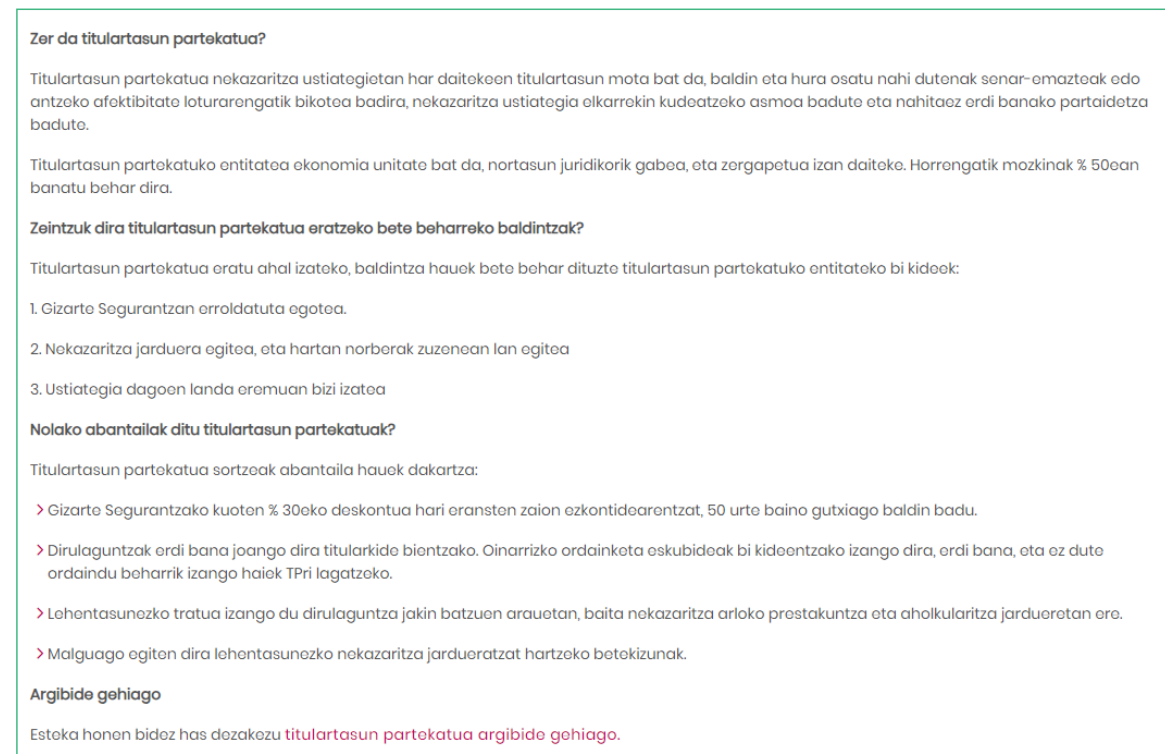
Zer da titulartasun partekatua?

Titulartasun partekatua nekazaritza ustiategietan har daitekeen titulartasun mota bat da, baldin eta hura osatu nahi dutenak senar-emazteak edo antzeko afektibitate loturarengatik bikotea badira, nekazaritza ustiategia elkarrekin kudeatzeko asmoa badute eta nahitaez erdi banako partaidetza badute.

Titulartasun partekatuko entitatea ekonomia unitate bat da, nortasun juridikorik gabea, eta zergapetua izan daiteke. Horrengatik mozkinak % 50ean banatu behar dira.

Zeintzuk dira titulartasun partekatua eratzeko bete beharreko baldintzak?

Titulartasun partekatua eratu ahal izateko, baldintza hauek bete behar dituzte titulartasun partekatuko entitateko bi kideek:

1. Gizarte Segurantzan erroldatuta egotea.

2. Nekazaritza jarduera egitea, eta hartan norberak zuzenean lan egitea

3. Ustiategia dagoen landa eremuan bizi izatea

Nolako abantailak ditu titulartasun partekatuak?

Titulartasun partekatua sortzeak abantaila hauek dakartza:

> Gizarte Segurantzako kuoten % 30eko deskontua hari eransten zaion ezkontidearentzat, 50 urte baino gutxiago baldin badu.

> Dirulaguntzak erdi bana joango dira titularkide bientzako. Oinarrizko ordainketa eskubideak bi kideentzako izango dira, erdi bana, eta ez dute ordaindu beharrik izango haiek TPri lagatzeko.

> Lehentasunezko tratua izango du dirulaguntza jakin batzuen arauetan, baita nekazaritza arloko prestakuntza eta aholkularitza jardueretan ere.

> Malguago egiten dira lehentasunezko nekazaritza jardueratzat hartzeko betekizunak.

Argibide gehiago

Esteka honen bidez has dezakezu titulartasun partekatua argibide gehiago.